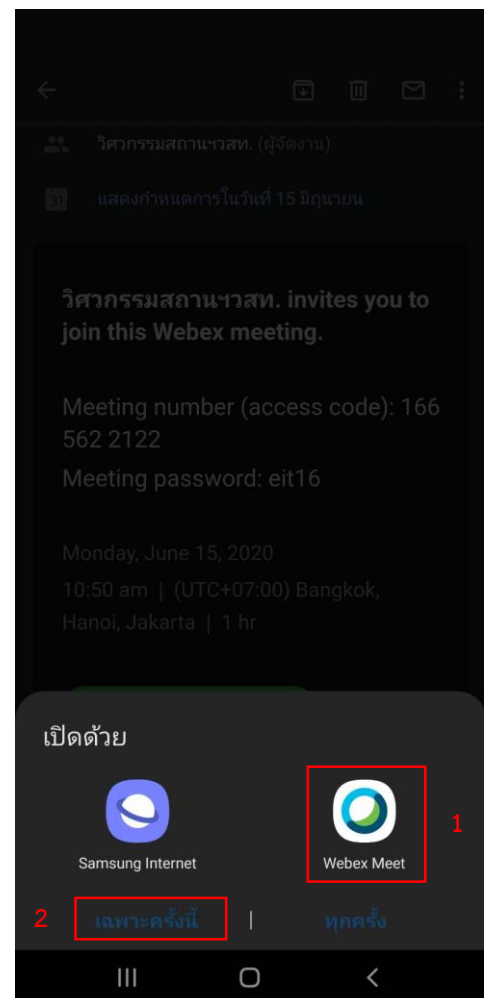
วิศวกรรมสถานฯวสท. (ผู้จัดงาน)

31

แสดงกำหนดการในวันที่ 15 มิถุนายน

วิศวกรรมสถานฯวสท. invites you to join this Webex meeting.

Meeting number (access code): 166 562 2122

Meeting password: eit16

Monday, June 15, 2020

10:50 am | (UTC+07:00) Bangkok, Hanoi, Jakarta | 1 hr

เปิดด้วย

Samsung Internet

Webex Meet

1

2

เฉพาะครั้งนี้

|

ทุกครั้ง